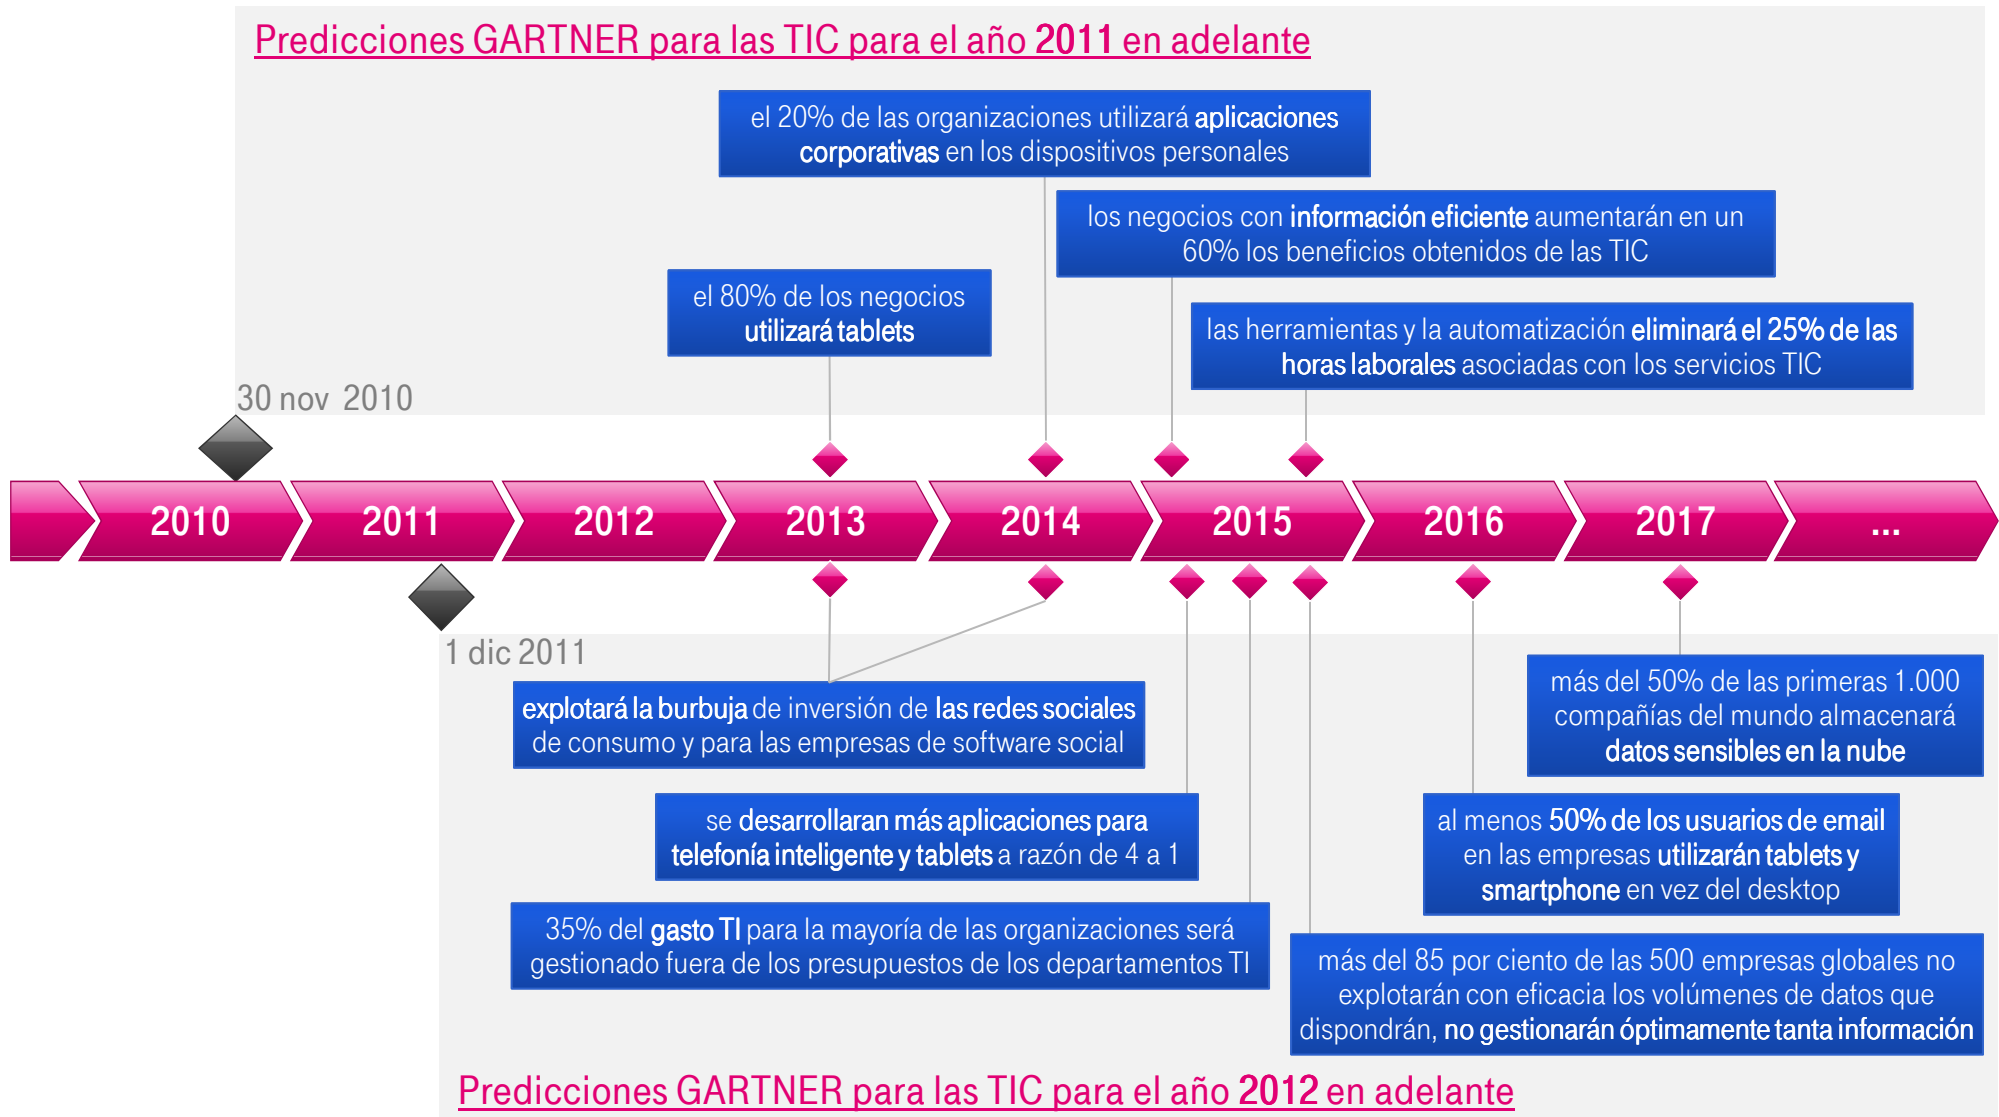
Predicciones GARTNER para las TIC para el año 2011 en adelante

el 20% de las organizaciones utilizará aplicaciones corporativas en los dispositivos personales

los negocios con información eficiente aumentarán en un 60% los beneficios obtenidos de las TIC

el 80% de los negocios utilizará tablets

las herramientas y la automatización eliminará el 25% de las horas laborales asociadas con los servicios TIC

30 nov 2010

2010 2011 2012 2013 2014 2015 2016 2017 ...

1 dic 2011

explotará la burbuja de inversión de las redes sociales de consumo y para las empresas de software social

se desarrollaran más aplicaciones para telefonía inteligente y tablets a razón de 4 a 1

35% del gasto TI para la mayoría de las organizaciones será gestionado fuera de los presupuestos de los departamentos TI

más del 50% de las primeras 1.000 compañías del mundo almacenará datos sensibles en la nube

al menos 50% de los usuarios de email en las empresas utilizarán tablets y smartphone en vez del desktop

más del 85 por ciento de las 500 empresas globales no explotarán con eficacia los volúmenes de datos que dispondrán, no gestionarán óptimamente tanta información

Predicciones GARTNER para las TIC para el año 2012 en adelante